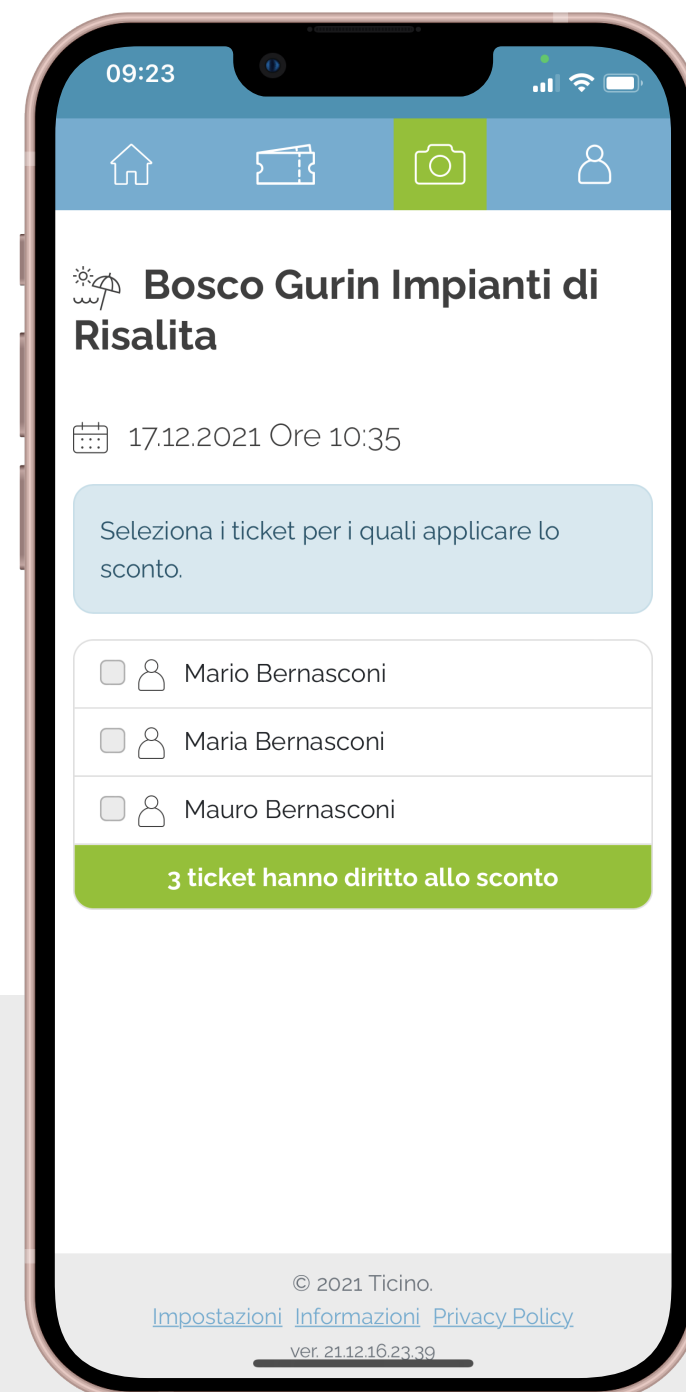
09:23

Bosco Gurin Impianti di Risalita

17.12.2021 Ore 10:35

Seleziona i ticket per i quali applicare lo sconto.

Mario Bernasconi

Maria Bernasconi

Mauro Bernasconi

3 ticket hanno diritto allo sconto

© 2021 Ticino.
Impostazioni Informazioni Privacy Policy
ver. 21.12.16.23.39